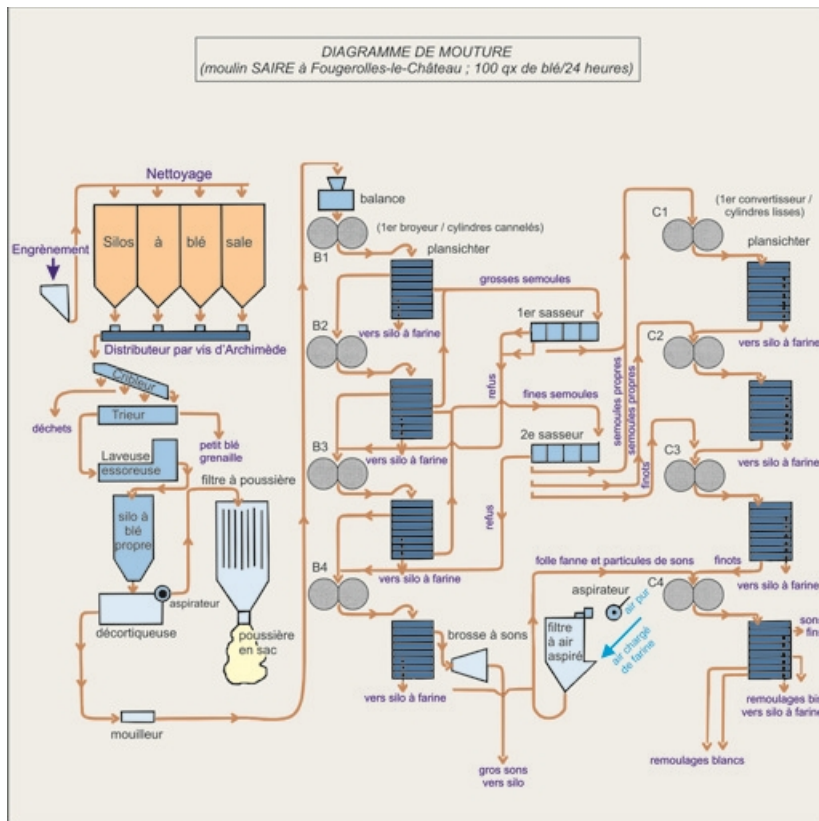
DIAGRAMME DE MOUTURE
(moulin SAIRE à Fougerolles-le-Château ; 100 qx de blé/24 heures)

Nettoyage

Engrènement

Silos à blé sale

Distributeur par vis d'Archimède

Cribleur

déchets

Trieur

petit blé grenaille

Laveuse essoreuse

filtre à poussière

silo à blé propre

aspirateur

décortiqueuse

poussière en sac

mouilleur

balance

(1er broyeur / cylindres cannelés)

B1

plansichter

grosses semoules

B2

vers silo à farine

1er sasseur

refus

fines semoules

B3

vers silo à farine

2e sasseur

refus

vers silo à farine

B4

vers silo à farine

brosse à sons

folle fanne et particules de sons

aspirateur

air pur

filtre à air aspiré

air chargé de farine

gros sons vers silo

C1

(1er convertisseur / cylindres lisses)

plansichter

vers silo à farine

C2

semoules propres

semoules propres

finots

C3

vers silo à farine

finots

vers silo à farine

C4

sons fins

remoulages bis vers silo à farine

remoulages blancs